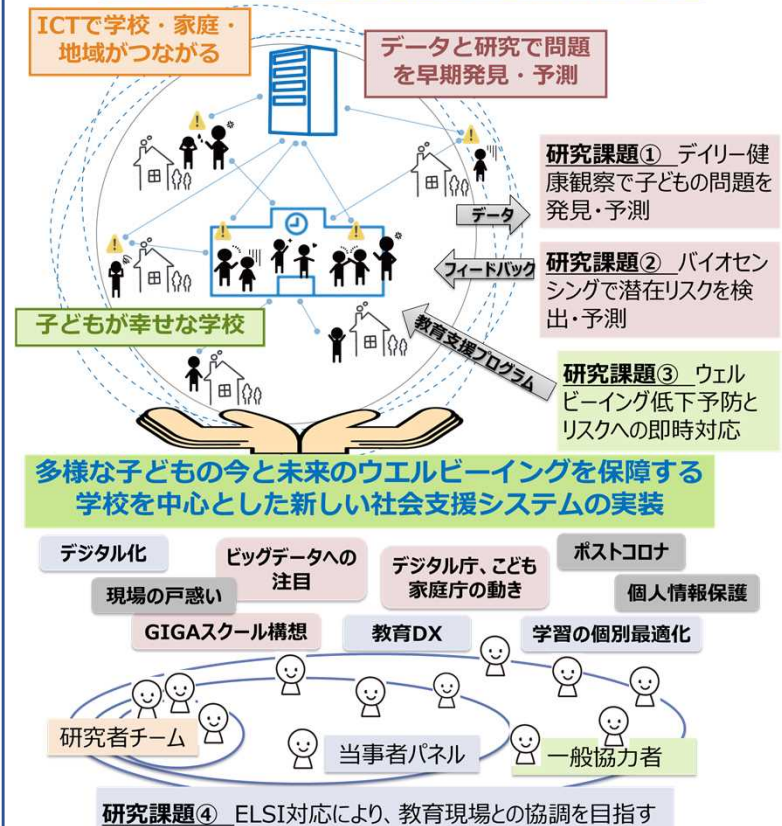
ICTで学校・家庭・地域がつながる

データと研究で問題を早期発見・予測

研究課題① デイリー健康観察で子どもの問題を発見・予測

データ

フィードバック

研究課題② バイオセンシングで潜在リスクを検出・予測

子どもが幸せな学校

教育支援プログラム

研究課題③ ウェルビーイング低下予防とリスクへの即時対応

多様な子どもの今と未来のウエルビーイングを保障する学校を中心とした新しい社会支援システムの実装

デジタル化

ビッグデータへの注目

デジタル庁、こども家庭庁の動き

ポストコロナ

現場の戸惑い

個人情報保護

GIGAスクール構想

教育DX

学習の個別最適化

研究者チーム

当事者パネル

一般協力者

研究課題④ ELSI対応により、教育現場との協調を目指す